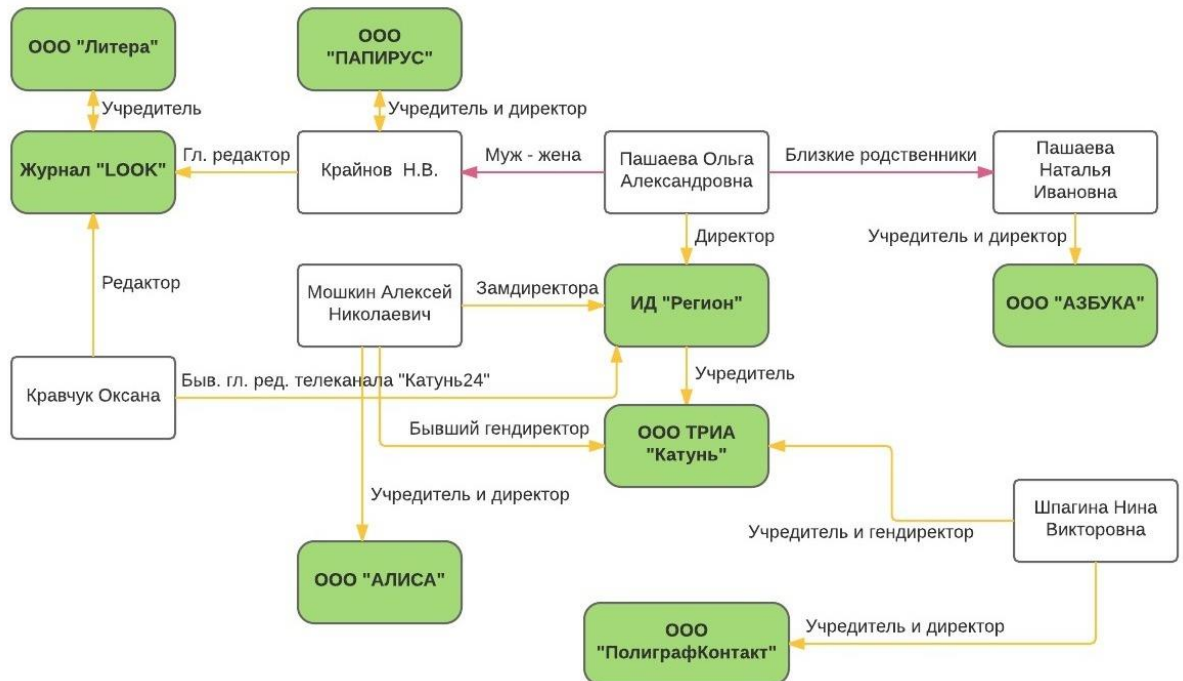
ООО "Литера"

ООО "ПАПИРУС"

Учредитель

Учредитель и директор

Журнал "LOOK"

Гл. редактор

Крайнов Н.В.

Муж - жена

Пашаева Ольга Александровна

Близкие родственники

Пашаева Наталья Ивановна

Директор

Учредитель и директор

Редактор

Мошкин Алексей Николаевич

Замдиректора

ИД "Регион"

ООО "АЗБУКА"

Кравчук Оксана

Быв. гл. ред. телеканала "Катунь24"

Учредитель

Бывший гендиректор

ООО ТРИА "Катунь"

Учредитель и директор

Шпагина Нина Викторовна

Учредитель и гендиректор

ООО "АЛИСА"

ООО "ПолиграфКонтакт"

Учредитель и директор